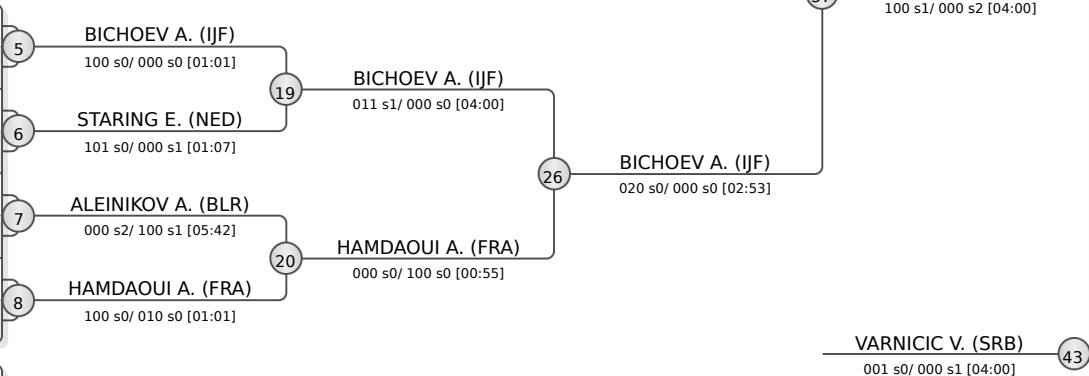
100 s1/ 000 s2 [04:00]

5 BICHOEV A. (IJF)
100 s0/ 000 s0 [01:01]

19 BICHOEV A. (IJF)
011 s1/ 000 s0 [04:00]

6 STARING E. (NED)
101 s0/ 000 s1 [01:07]

26 BICHOEV A. (IJF)
020 s0/ 000 s0 [02:53]

7 ALEINIKOV A. (BLR)
000 s2/ 100 s1 [05:42]

20 HAMDAOUI A. (FRA)
000 s0/ 100 s0 [00:55]

8 HAMDAOUI A. (FRA)
100 s0/ 010 s0 [01:01]

VARNICIC V. (SRB) 43
001 s0/ 000 s1 [04:00]